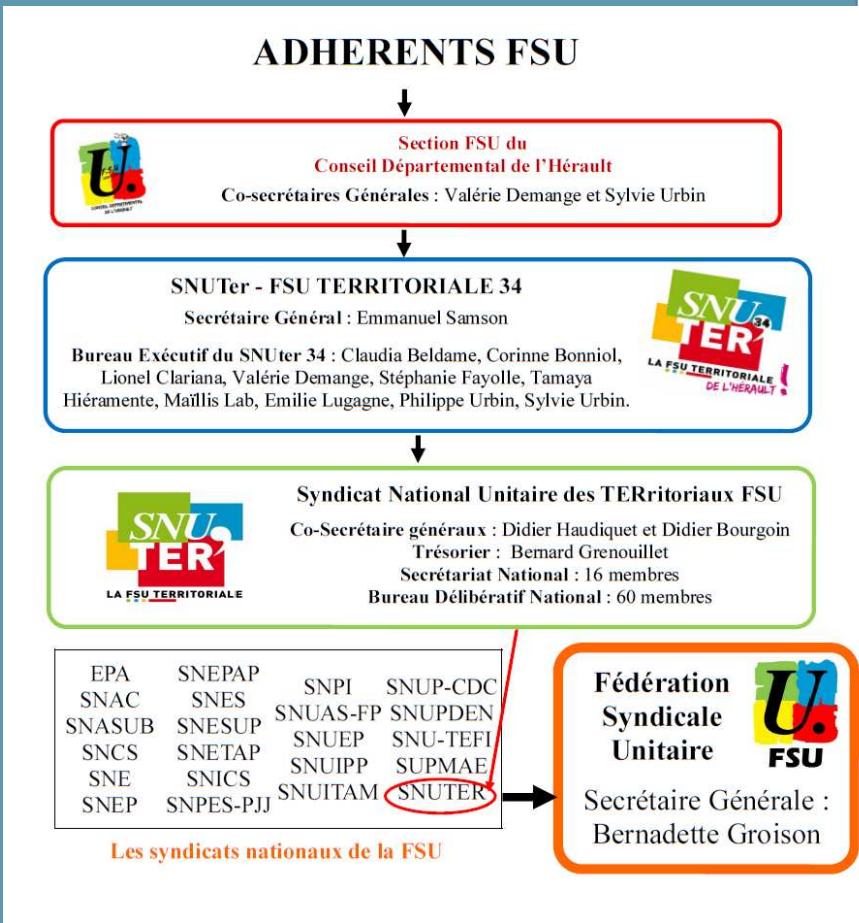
ADHERENTS FSU

U.
CONSEIL DÉPARTEMENTAL DE L'HÉRAULT

Section FSU du
Conseil Départemental de l'Hérault
Co-secrétaires Générales : Valérie Demange et Sylvie Urbin

SNUTer - FSU TERRITORIALE 34
Secrétaire Général : Emmanuel Samson
Bureau Exécutif du SNUter 34 : Claudia Beldame, Corinne Bonniol, Lionel Clariana, Valérie Demange, Stéphanie Fayolle, Tamaya Hiéramente, Maïllis Lab, Emilie Lugagne, Philippe Urbin, Sylvie Urbin.

SNU TER 34
LA FSU TERRITORIALE DE L'HÉRAULT !

SNU TER
LA FSU TERRITORIALE

Syndicat National Unitaire des TERritoriaux FSU
Co-Secrétaire généraux : Didier Haudiquet et Didier Bourgoin
Trésorier : Bernard Grenouillet
Secrétariat National : 16 membres
Bureau Délibératif National : 60 membres

EPA
SNAC
SNASUB
SNCS
SNE
SNEP
SNEPAP
SNES
SNESUP
SNETAP
SNICS
SNPES-PJJ
SNPI
SNUAS-FP
SNUEP
SNUIPP
SNUITAM
SNUP-CDC
SNUPDEN
SNU-TEFI
SUPMAE
SNUTER

Les syndicats nationaux de la FSU

Fédération Syndicale Unitaire
U.
FSU
Secrétaire Générale : Bernadette Groison